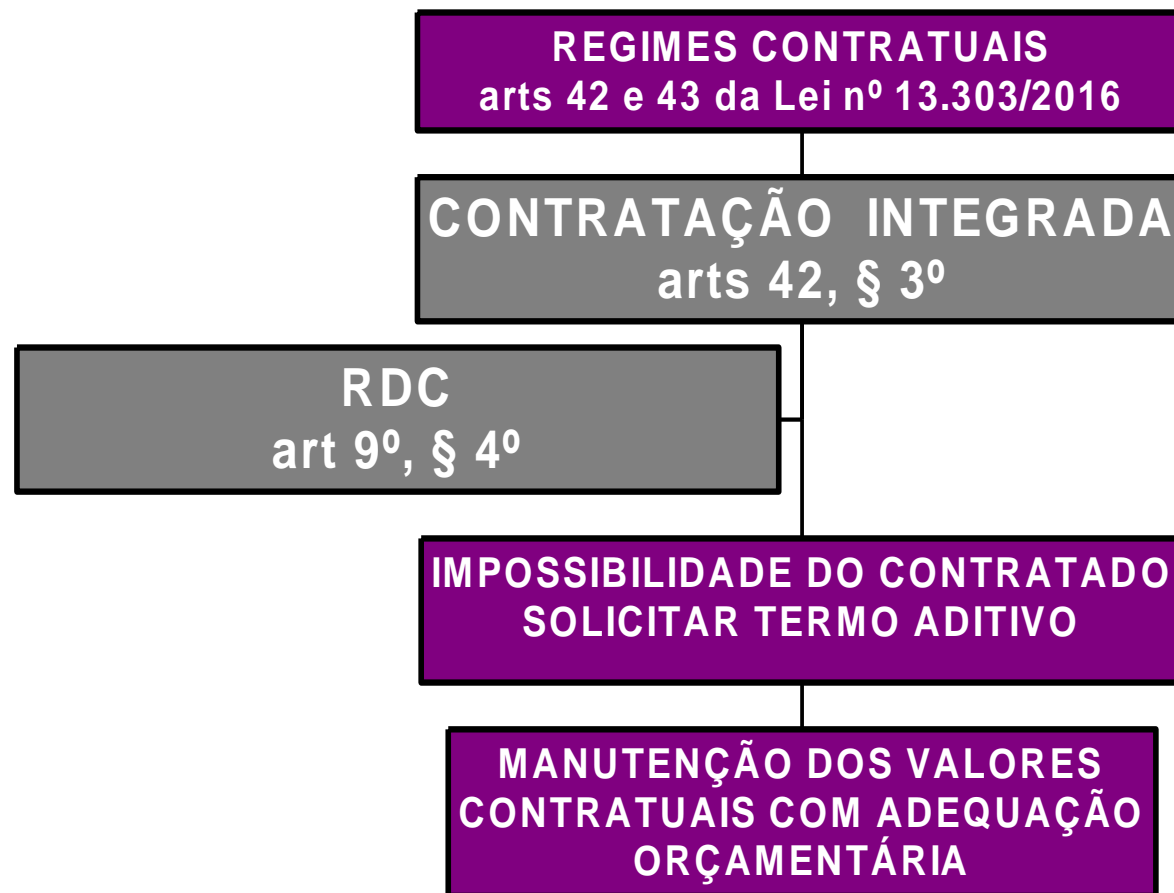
REGIMES CONTRATUAIS
arts 42 e 43 da Lei nº 13.303/2016

CONTRATAÇÃO INTEGRADA
arts 42, § 3º

RDC
art 9º, § 4º

IMPOSSIBILIDADE DO CONTRATADO SOLICITAR TERMO ADITIVO

MANUTENÇÃO DOS VALORES CONTRATUAIS COM ADEQUAÇÃO ORÇAMENTÁRIA